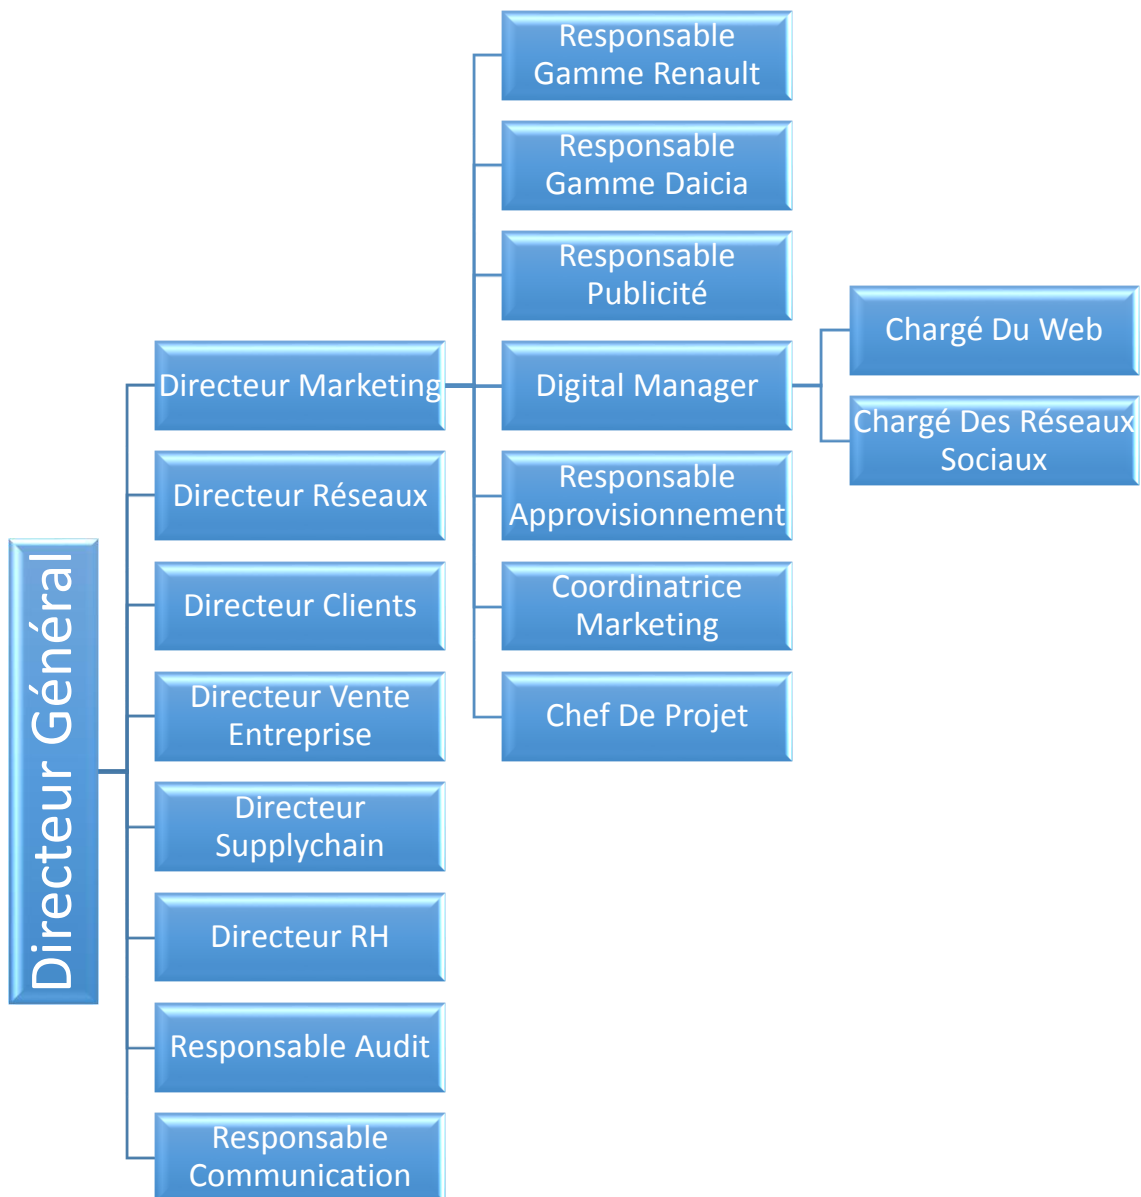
Directeur Général

Directeur Marketing

Directeur Réseaux

Directeur Clients

Directeur Vente Entreprise

Directeur Supplychain

Directeur RH

Responsable Audit

Responsable Communication

Responsable Gamme Renault

Responsable Gamme Daicia

Responsable Publicité

Digital Manager

Responsable Approvisionnement

Coordinatrice Marketing

Chef De Projet

Chargé Du Web

Chargé Des Réseaux Sociaux